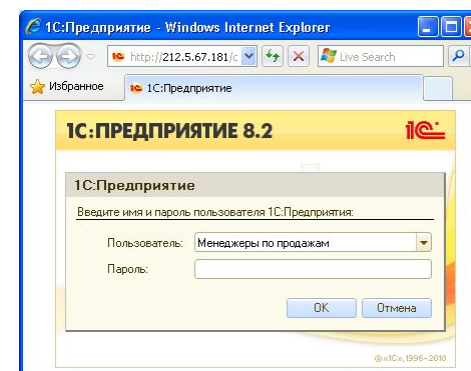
1С:Предприятие - Windows Internet Explorer

http://212.5.67.181/c

Live Search

Избранное

1С:Предприятие

1С:ПРЕДПРИЯТИЕ 8.2

1С

1С:Предприятие

Введите имя и пароль пользователя 1С:Предприятия:

Пользователь: Менеджеры по продажам

Пароль:

OK

Отмена

© «1С», 1996–2010